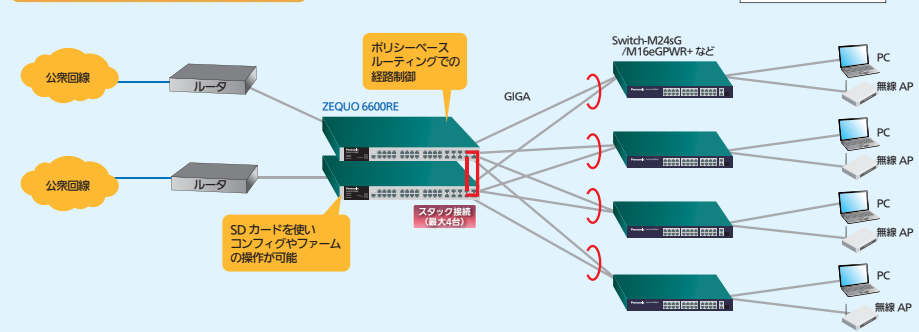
公衆回線

ルータ

公衆回線

ルータ

ポリシーベース
ルーティングでの
経路制御

ZEQUO 6600RE

SD カードを使い
コンフィグやファーム
の操作が可能

スタック接続
（最大4台）

GIGA

Switch-M24sG
/M16eGPWR+ など

PC
無線 AP
PC
無線 AP
PC
無線 AP
PC
無線 AP